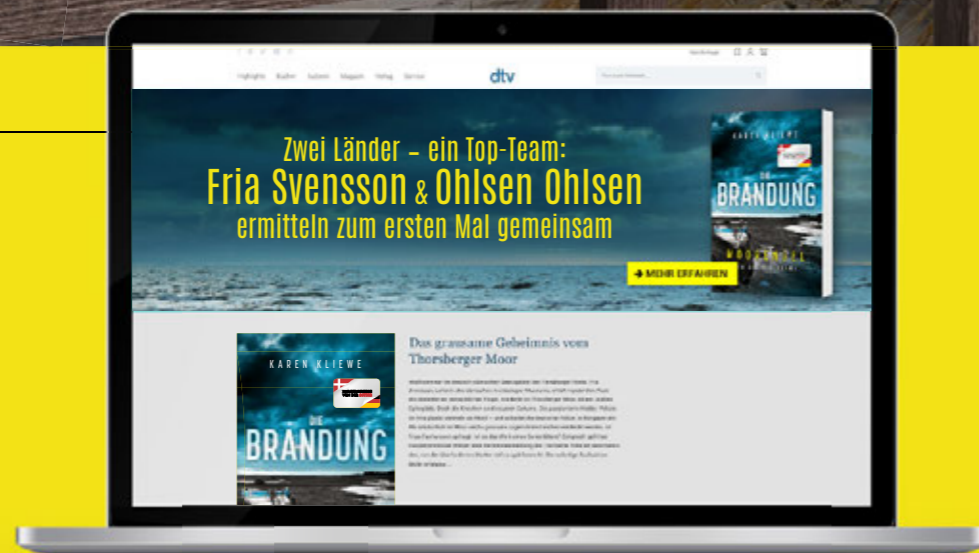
Highlights Bücher Autoren Magazin Verlag Service

dtv

Zwei Länder – ein Top-Team:
Fria Svensson & Ohlsen Ohlsen
ermitteln zum ersten Mal gemeinsam

KAREN KLIEWE

BRANDUNG

MORD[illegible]

➔ MEHR ERFAHREN

KAREN KLIEWE

DIE BRANDUNG

Das grausame Geheimnis vom Thorsberger Moor

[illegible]